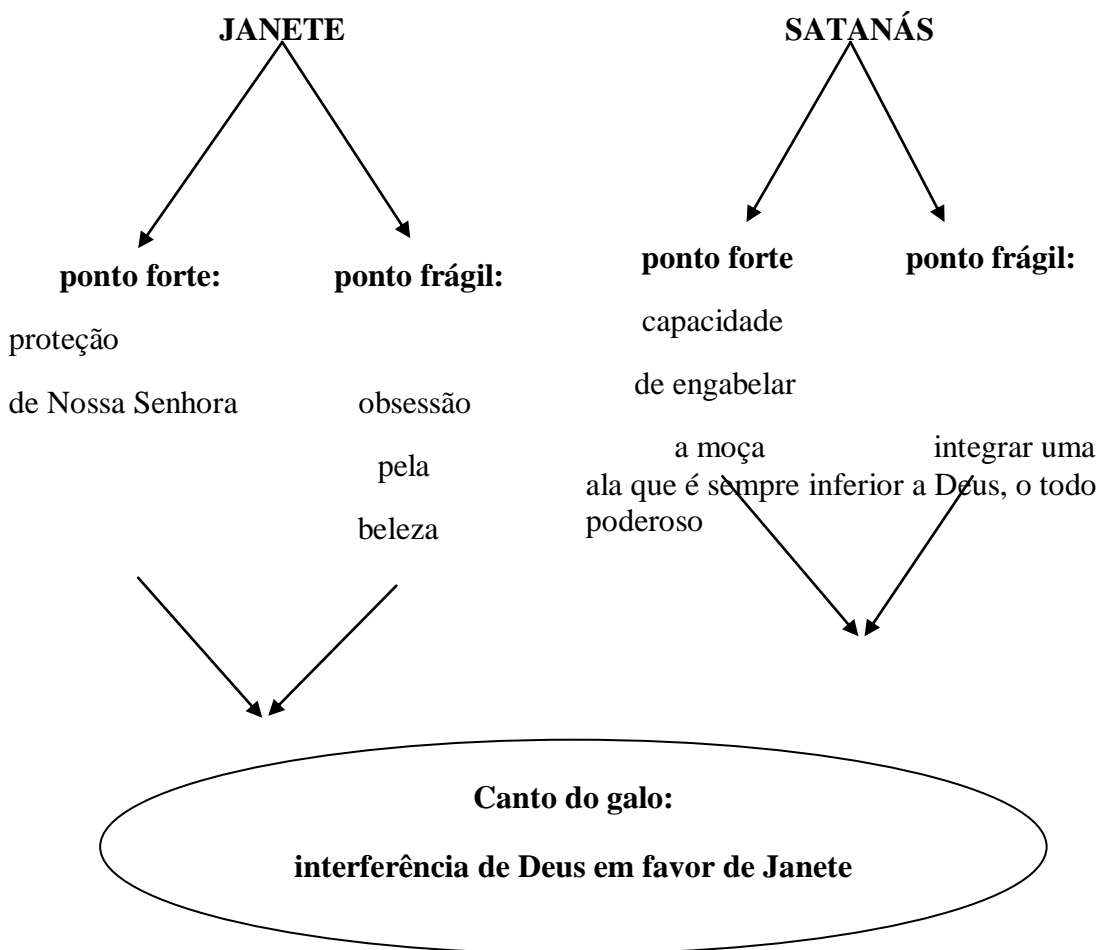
JANETE

ponto forte:

proteção de Nossa Senhora

ponto frágil:

obsessão pela beleza

SATANÁS

ponto forte

capacidade de engabelar a moça

ponto frágil:

integrar uma ala que é sempre inferior a Deus, o todo poderoso

Canto do galo:

interferência de Deus em favor de Janete